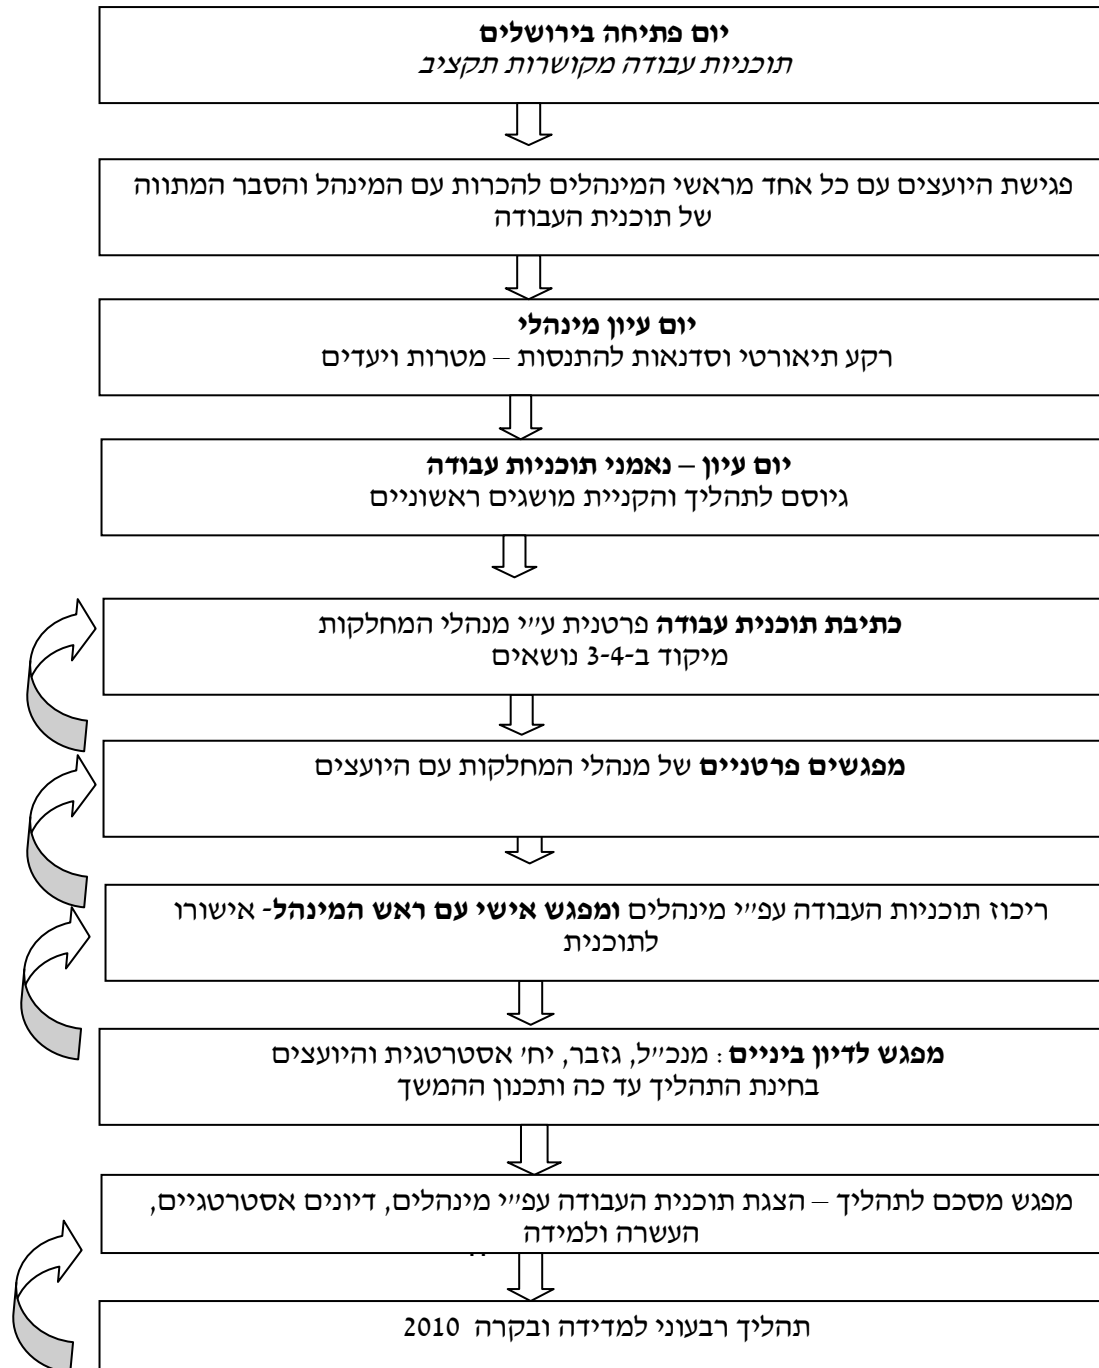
**יום פתיחה בירושלים**
*תוכניות עבודה מקושרות תקציב*

פגישת היועצים עם כל אחד מראשי המינהלים להכרות עם המינהל והסבר המתווה של תוכנית העבודה

**יום עיון מינהלי**
רקע תיאורטי וסדנאות להתנסות – מטרות ויעדים

**יום עיון – נאמני תוכניות עבודה**
גיוסם לתהליך והקניית מושגים ראשוניים

**כתיבת תוכנית עבודה** פרטנית ע״י מנהלי המחלקות
מיקוד ב-3-4 נושאים

**מפגשים פרטניים** של מנהלי המחלקות עם היועצים

ריכוז תוכניות העבודה עפ״י מינהלים **ומפגש אישי עם ראש המינהל**- אישורו לתוכנית

**מפגש לדיון ביניים**: מנכ״ל, גזבר, יח׳ אסטרטגית והיועצים
בחינת התהליך עד כה ותכנון ההמשך

מפגש מסכם לתהליך – הצגת תוכנית העבודה עפ״י מינהלים, דיונים אסטרטגיים, העשרה ולמידה

תהליך רבעוני למדידה ובקרה 2010